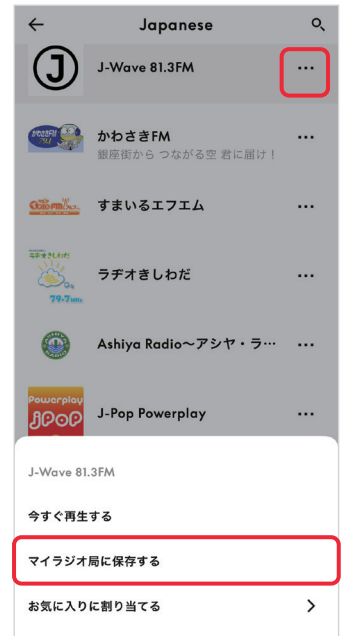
Japanese

J

J-Wave 81.3FM

かわさきFM
銀座街から つながる空 君に届け！

すまいるエフエム

ラヂオきしわだ

79.7MHz

Ashiya Radio～アシヤ・ラ…

Powerplay
JPOP

J-Pop Powerplay

J-Wave 81.3FM

今すぐ再生する

マイラジオ局に保存する

お気に入りに割り当てる